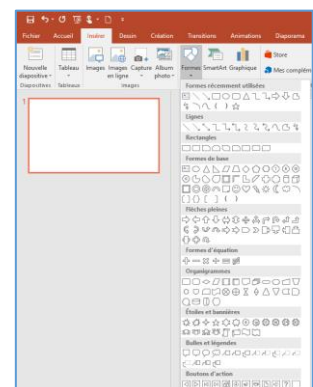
Fichier Accueil Insérer Dessin Création Transitions Animations Diaporama

Nouvelle diapositive Tableau Images Images en ligne Capture Album photo Formes SmartArt Graphique Store Mes complém

Diapositives Tableaux Images

1

Formes récemment utilisées

Lignes

Rectangles

Formes de base

Flèches pleines

Formes d'équation

Organigrammes

Étoiles et bannières

Bulles et légendes

Boutons d'action